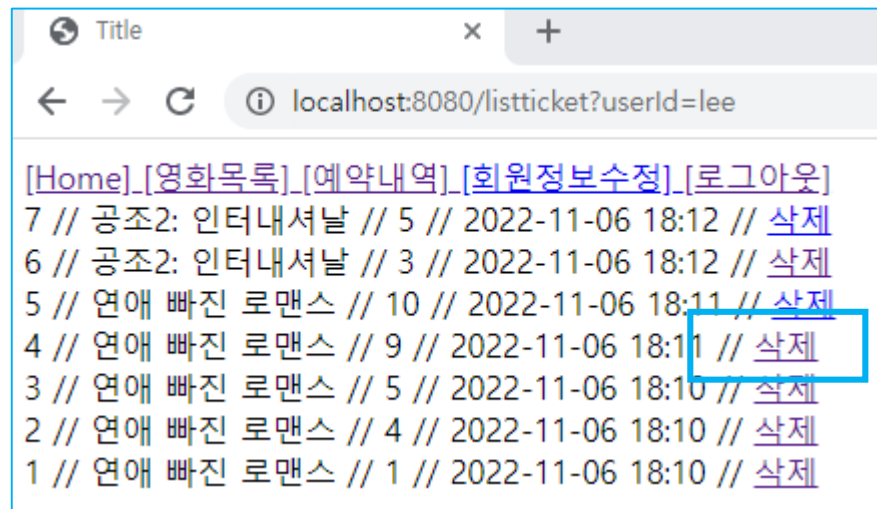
Title

localhost:8080/listticket?userId=lee

[Home] [영화목록] [예약내역] [회원정보수정] [로그아웃]
7 // 공조2: 인터내셔날 // 5 // 2022-11-06 18:12 // 삭제
6 // 공조2: 인터내셔날 // 3 // 2022-11-06 18:12 // 삭제
5 // 연애 빠진 로맨스 // 10 // 2022-11-06 18:11 // 삭제
4 // 연애 빠진 로맨스 // 9 // 2022-11-06 18:11 // 삭제
3 // 연애 빠진 로맨스 // 5 // 2022-11-06 18:10 // 삭제
2 // 연애 빠진 로맨스 // 4 // 2022-11-06 18:10 // 삭제
1 // 연애 빠진 로맨스 // 1 // 2022-11-06 18:10 // 삭제